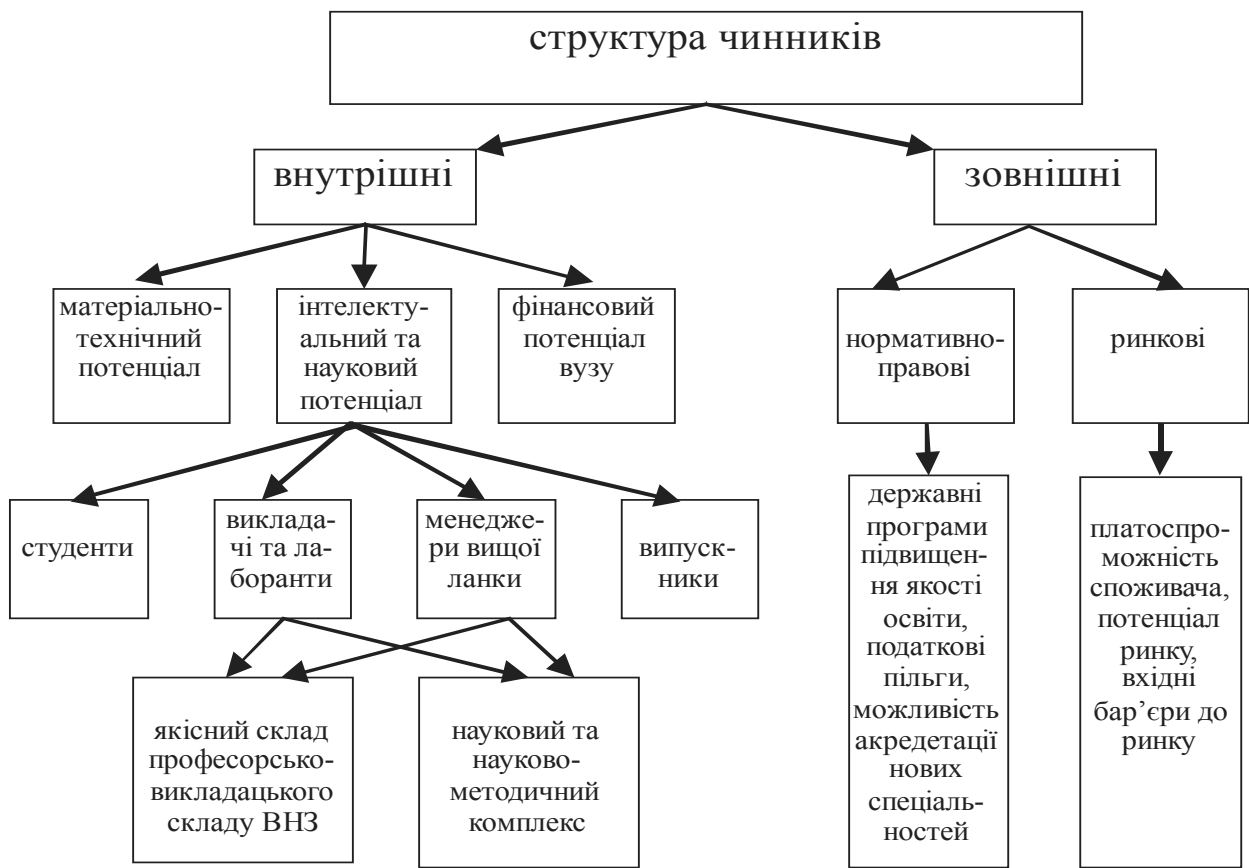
структура чинників

внутрішні

зовнішні

матеріально-технічний потенціал

інтелектуальний та науковий потенціал

фінансовий потенціал вузу

нормативно-правові

ринкові

студенти

викладачі та лаборанти

менеджери вищої ланки

випускники

державні програми підвищення якості освіти, податкові пільги, можливість акредетації нових спеціальностей

платоспроможність споживача, потенціал ринку, вхідні бар'єри до ринку

якісний склад професорсько-викладацького складу ВНЗ

науковий та науково-методичний комплекс